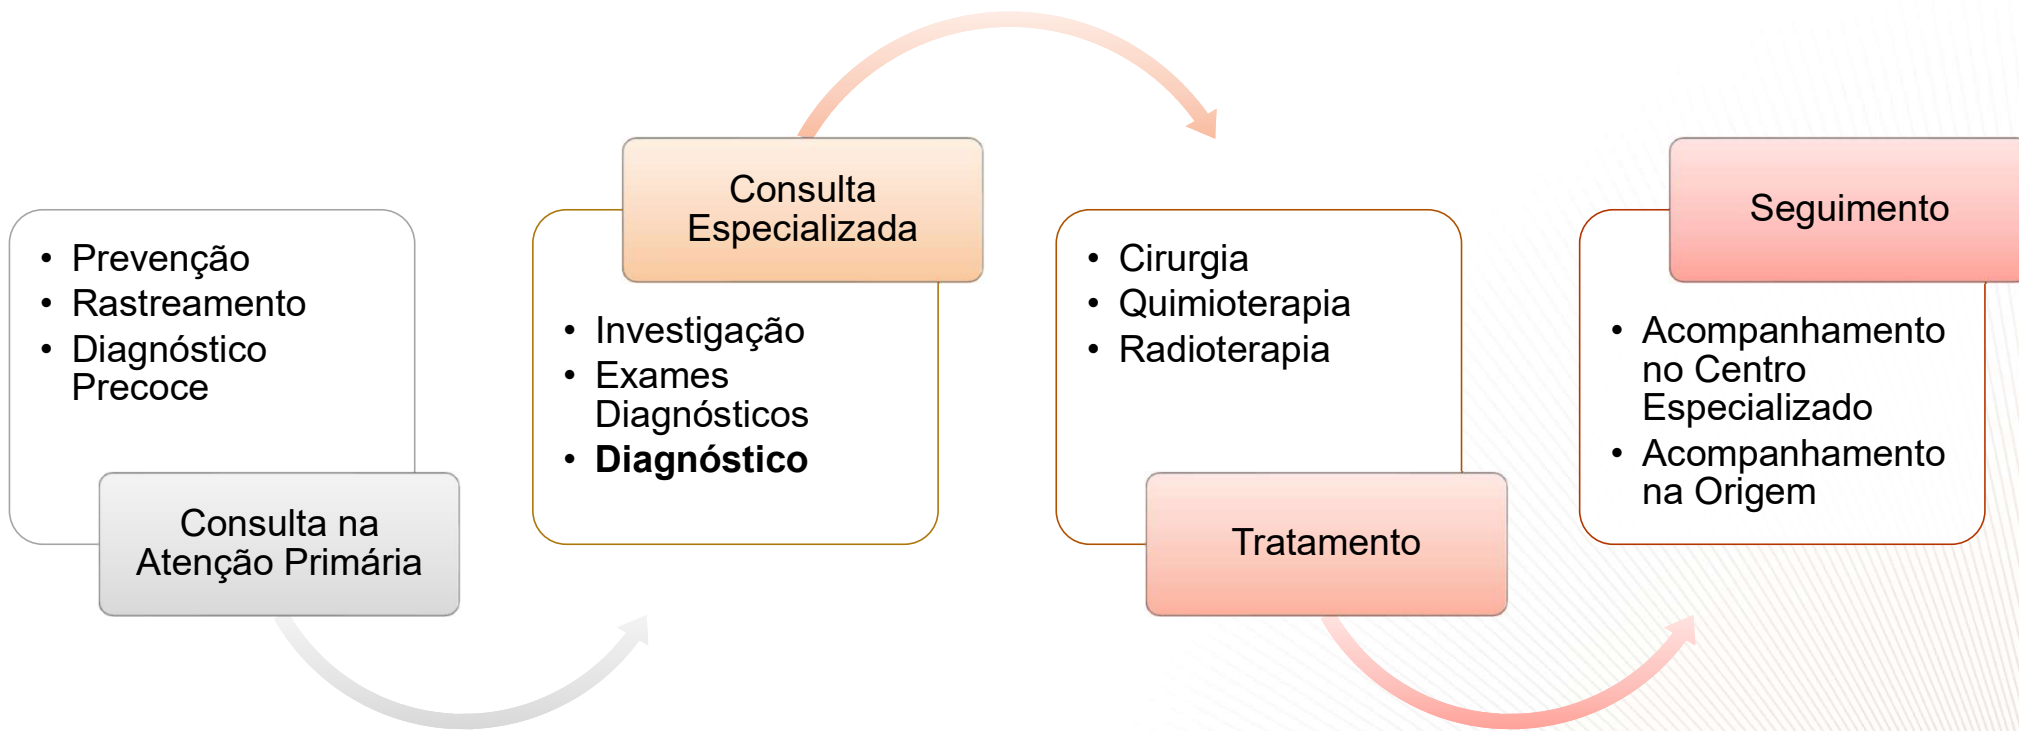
- Prevenção
- Rastreamento
- Diagnóstico Precoce

Consulta na Atenção Primária

Consulta Especializada

- Investigação
- Exames Diagnósticos
- **Diagnóstico**

- Cirurgia
- Quimioterapia
- Radioterapia

Tratamento

Seguimento

- Acompanhamento no Centro Especializado
- Acompanhamento na Origem